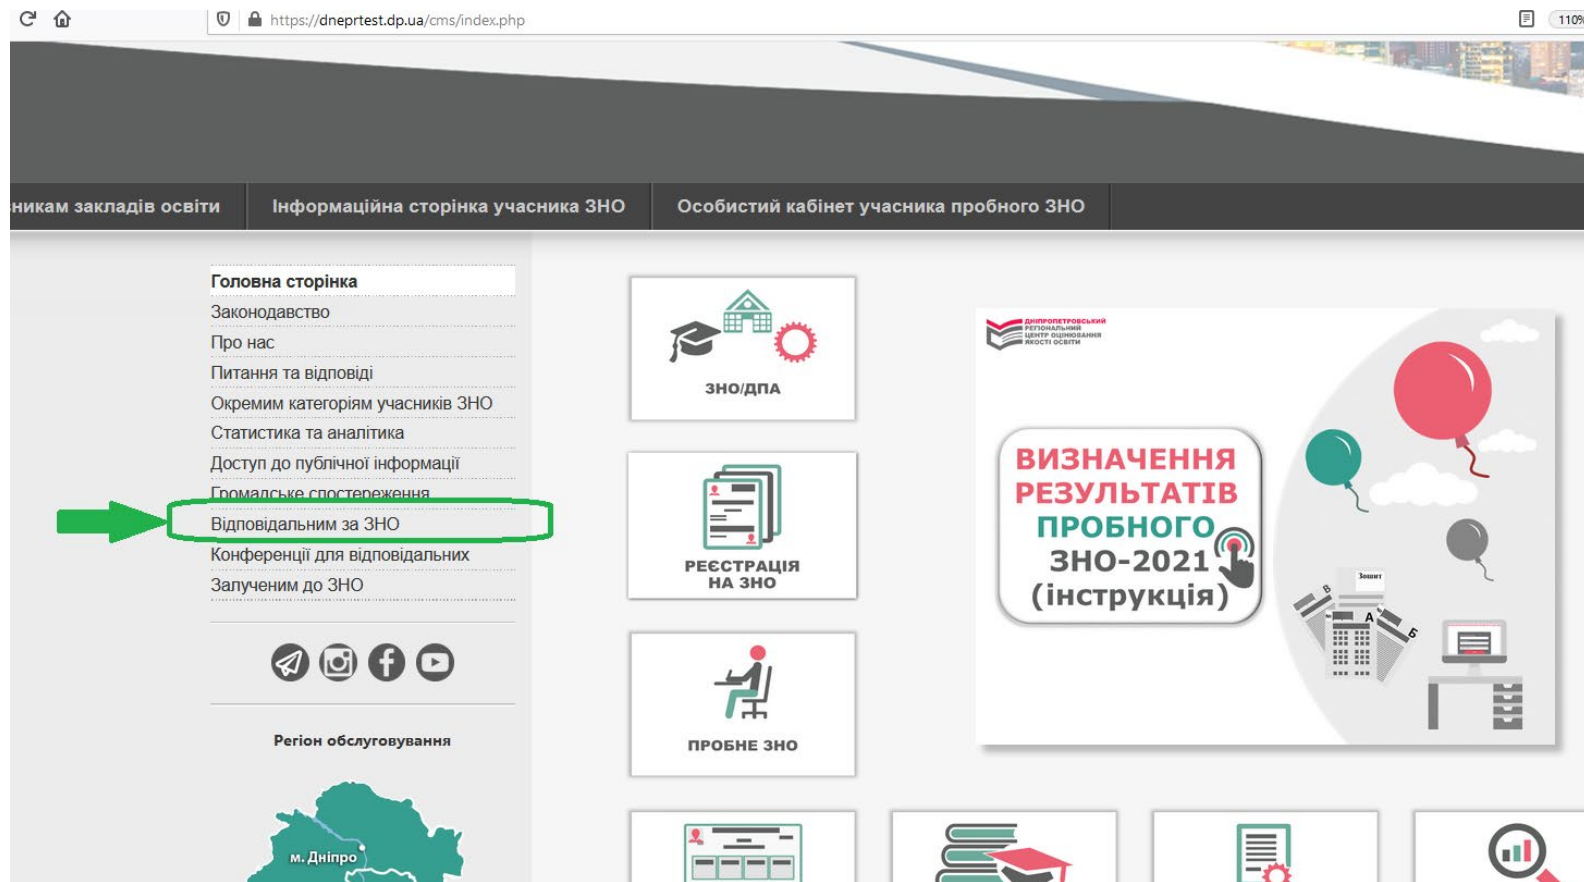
https://dneprtest.dp.ua/cms/index.php

110%

никам закладів освіти | Інформаційна сторінка учасника ЗНО | Особистий кабінет учасника пробного ЗНО

Головна сторінка
Законодавство
Про нас
Питання та відповіді
Окремим категоріям учасників ЗНО
Статистика та аналітика
Доступ до публічної інформації
Громадське спостереження
Відповідальним за ЗНО
Конференції для відповідальних
Залученим до ЗНО

Регіон обслуговування

м. Дніпро

ЗНО/ДПА

РЕЄСТРАЦІЯ НА ЗНО

ПРОБНЕ ЗНО

ДНІПРОПЕТРОВСЬКИЙ РЕГІОНАЛЬНИЙ ЦЕНТР ОЦІНЮВАННЯ ЯКОСТІ ОСВІТИ

ВИЗНАЧЕННЯ РЕЗУЛЬТАТІВ ПРОБНОГО ЗНО-2021 (інструкція)

Зошит

А

Б

В